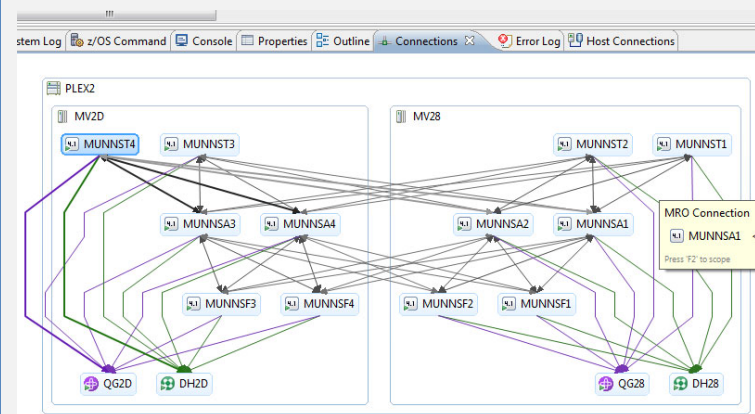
stem Log | z/OS Command | Console | Properties | Outline | Connections | Error Log | Host Connections

PLEX2

MV2D

MUNNST4
MUNNST3
MUNNSA3
MUNNSA4
MUNNSF3
MUNNSF4
QG2D
DH2D

MV28

MUNNST2
MUNNST1
MUNNSA2
MUNNSA1
MUNNSF2
MUNNSF1
QG28
DH28

MRO Connection
MUNNSA1
Press 'F2' to scope